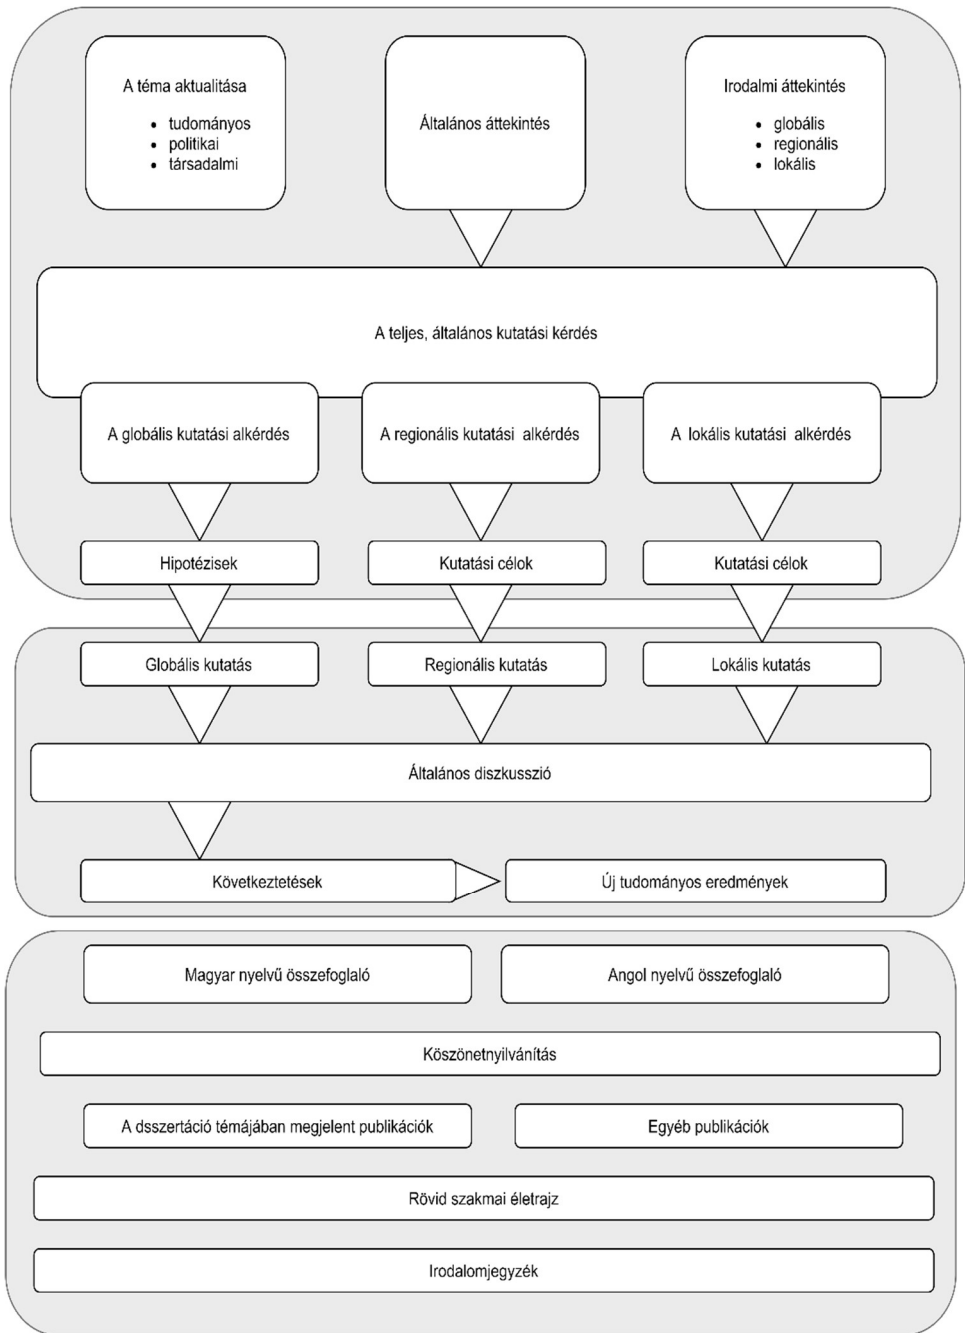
A téma aktualitása

- tudományos
- politikai
- társadalmi

Általános áttekintés

Irodalmi áttekintés

- globális
- regionális
- lokális

A teljes, általános kutatási kérdés

A globális kutatási alkérdés

A regionális kutatási alkérdés

A lokális kutatási alkérdés

Hipotézisek

Kutatási célok

Kutatási célok

Globális kutatás

Regionális kutatás

Lokális kutatás

Általános diszkusszió

Következtetések

Új tudományos eredmények

Magyar nyelvű összefoglaló

Angol nyelvű összefoglaló

Köszönetnyilvánítás

A dsszertáció témájában megjelent publikációk

Egyéb publikációk

Rövid szakmai életrajz

Irodalomjegyzék